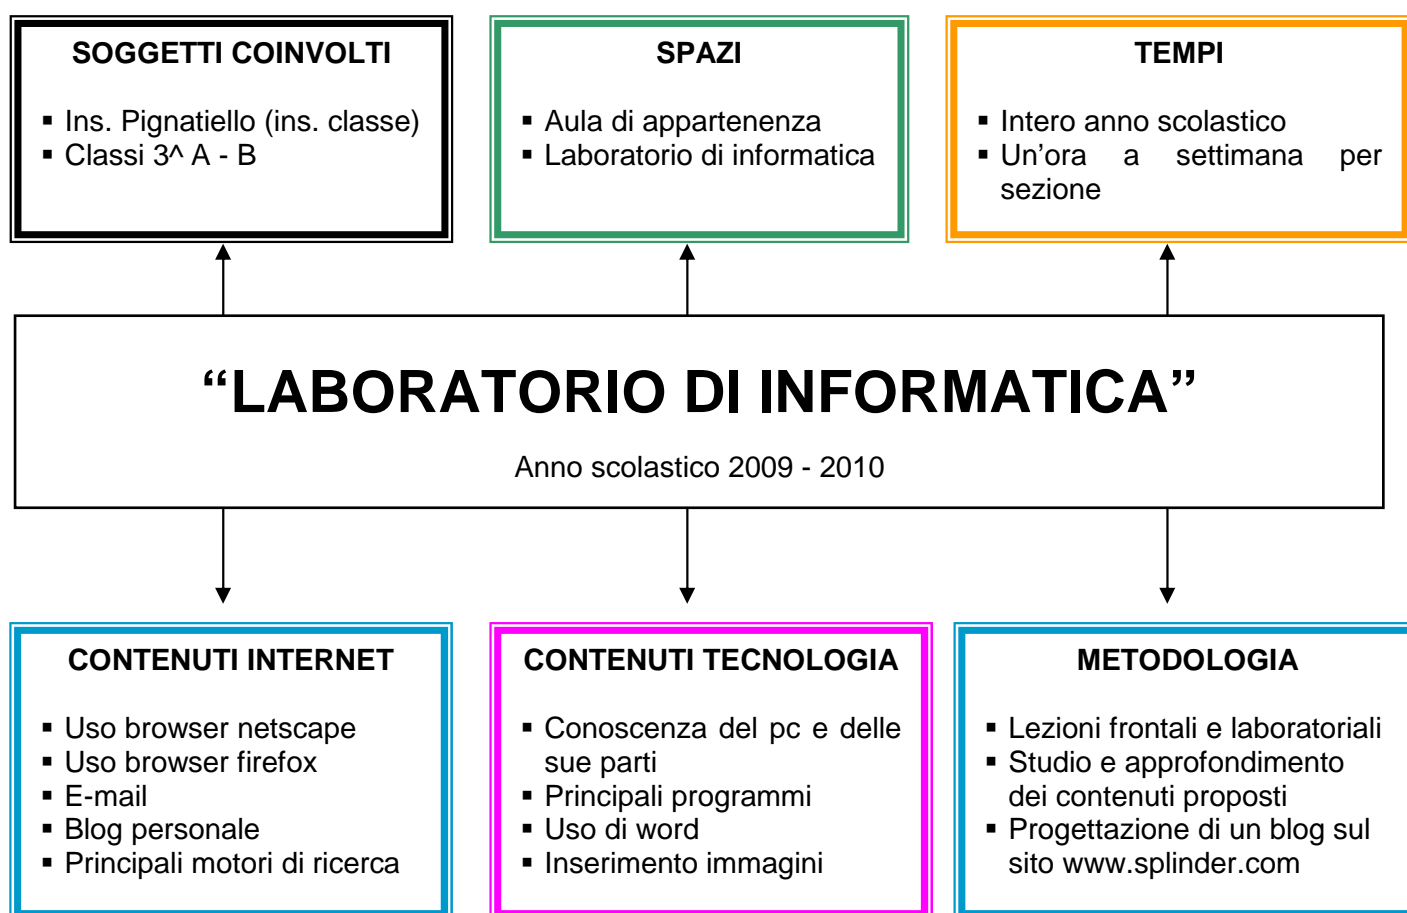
SOGGETTI COINVOLTI

- Ins. Pignatiello (ins. classe)
- Classi 3^ A - B

SPAZI

- Aula di appartenenza
- Laboratorio di informatica

TEMPI

- Intero anno scolastico
- Un'ora a settimana per sezione

"LABORATORIO DI INFORMATICA"

Anno scolastico 2009 - 2010

CONTENUTI INTERNET

- Uso browser netscape
- Uso browser firefox
- E-mail
- Blog personale
- Principali motori di ricerca

CONTENUTI TECNOLOGIA

- Conoscenza del pc e delle sue parti
- Principali programmi
- Uso di word
- Inserimento immagini

METODOLOGIA

- Lezioni frontali e laboratoriali
- Studio e approfondimento dei contenuti proposti
- Progettazione di un blog sul sito www.splinder.com